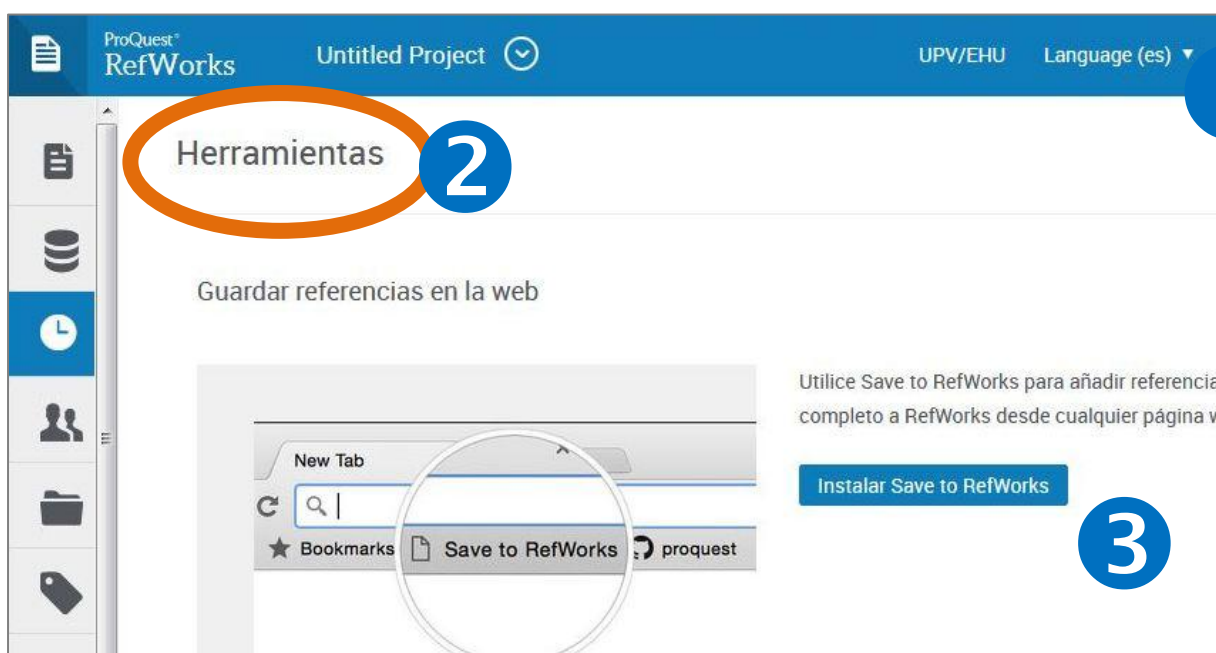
ProQuest®
RefWorks

Untitled Project

UPV/EHU

Language (es) ▼

Herramientas

2

Guardar referencias en la web

New Tab

Bookmarks

Save to RefWorks

proquest

Utilice Save to RefWorks para añadir referencia
completo a RefWorks desde cualquier página w

Instalar Save to RefWorks

3